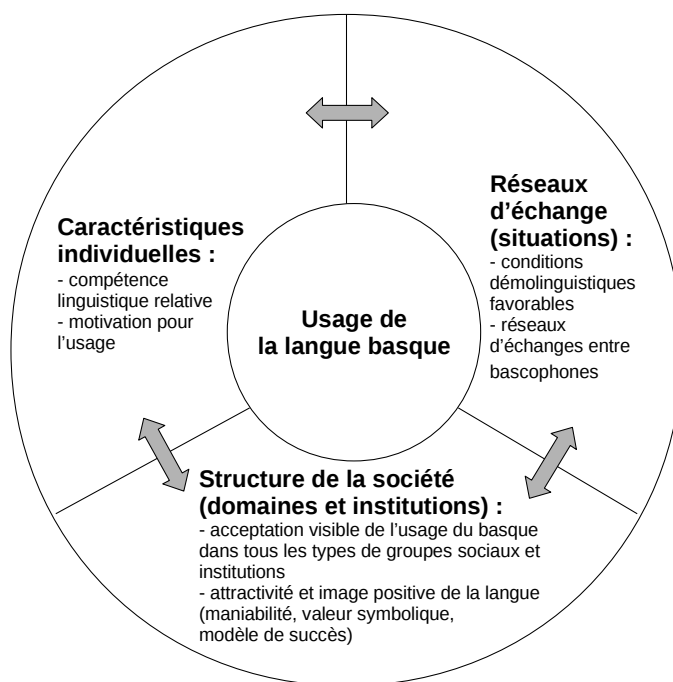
Caractéristiques individuelles :
- compétence linguistique relative
- motivation pour l'usage

Réseaux d'échange (situations) :
- conditions démolinguistiques favorables
- réseaux d'échanges entre bascophones

Usage de la langue basque

Structure de la société (domaines et institutions) :
- acceptation visible de l'usage du basque dans tous les types de groupes sociaux et institutions
- attractivité et image positive de la langue (maniabilité, valeur symbolique, modèle de succès)